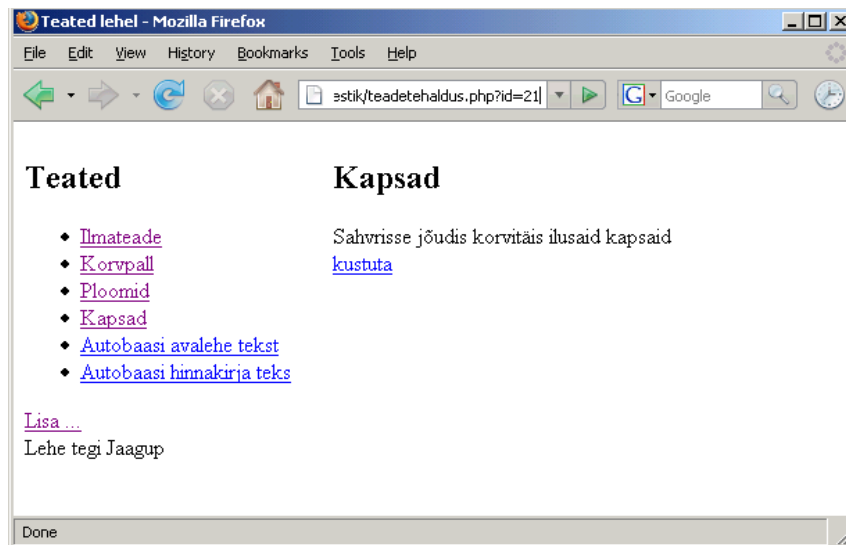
Teated lehel - Mozilla Firefox

File Edit View History Bookmarks Tools Help

ɘstik/teadetehaldus.php?id=21

Google

Teated

- Ilmateade
- Korvpall
- Ploomid
- Kapsad
- Autobaasi avalehe tekst
- Autobaasi hinnakirja teks

Lisa ...
Lehe tegi Jaagup

Kapsad

Sahvrisse jõudis korvitäis ilusaid kapsaid
kustuta

Done